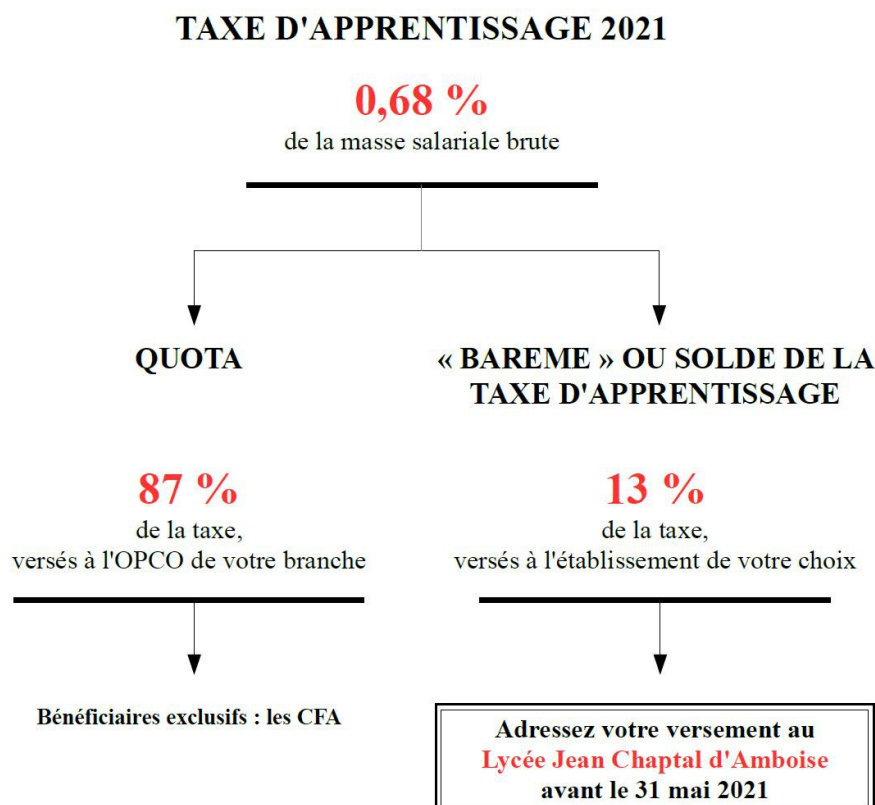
TAXE D'APPRENTISSAGE 2021

0,68 %
de la masse salariale brute

QUOTA

« BAREME » OU SOLDE DE LA TAXE D'APPRENTISSAGE

87 %
de la taxe,
versés à l'OPCO de votre branche

13 %
de la taxe,
versés à l'établissement de votre choix

Bénéficiaires exclusifs : les CFA

Adressez votre versement au
Lycée Jean Chaptal d'Amboise
avant le 31 mai 2021